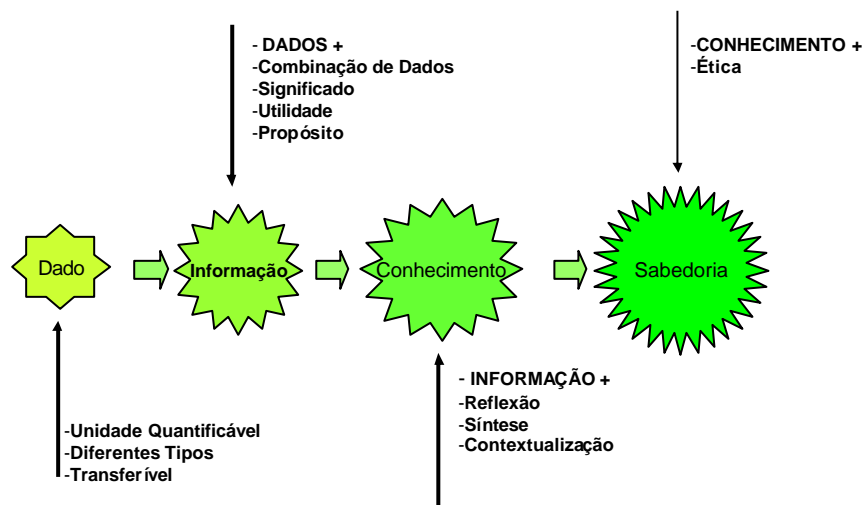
- DADOS +
-Combinação de Dados
-Significado
-Utilidade
-Propósito

-CONHECIMENTO +
-Ética

Dado

Informação

Conhecimento

Sabedoria

-Unidade Quantificável
-Diferentes Tipos
-Transferível

- INFORMAÇÃO +
-Reflexão
-Síntese
-Contextualização